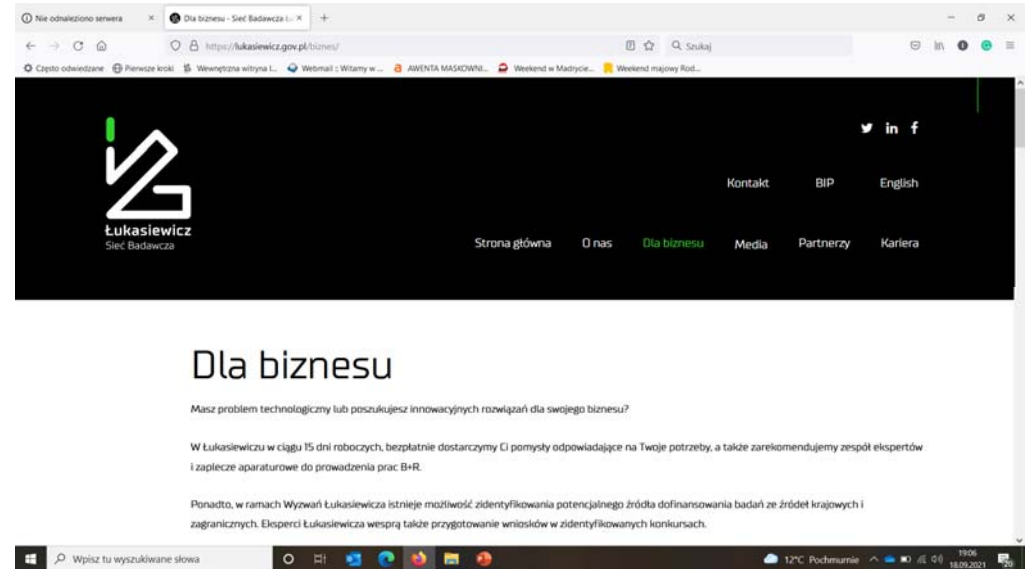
Nie odnaleziono serwera × Dla biznesu - Sieć Badawcza Ł × +

https://lukasiewicz.gov.pl/biznes/

Szukaj

Często odwiedzane Pierwsze kroki Wewnętrzna witryna I... Webmail :: Witamy w ... AWENTA MASKOWNI... Weekend w Madrycie... Weekend majowy Rod...

in f

Łukasiewicz
Sieć Badawcza

Kontakt BIP English

Strona główna O nas Dla biznesu Media Partnerzy Kariera

Dla biznesu

Masz problem technologiczny lub poszukujesz innowacyjnych rozwiązań dla swojego biznesu?

W Łukasiewiczu w ciągu 15 dni roboczych, bezpłatnie dostarczymy Ci pomysły odpowiadające na Twoje potrzeby, a także zarekomendujemy zespół ekspertów i zaplecze aparaturowe do prowadzenia prac B+R.

Ponadto, w ramach Wyzwań Łukasiewicza istnieje możliwość zidentyfikowania potencjalnego źródła dofinansowania badań ze źródeł krajowych i zagranicznych. Eksperci Łukasiewicza wesprą także przygotowanie wniosków w zidentyfikowanych konkursach.

Wpisz tu wyszukiwane słowa

12°C Pochmurnie 19:06 18.09.2021 20